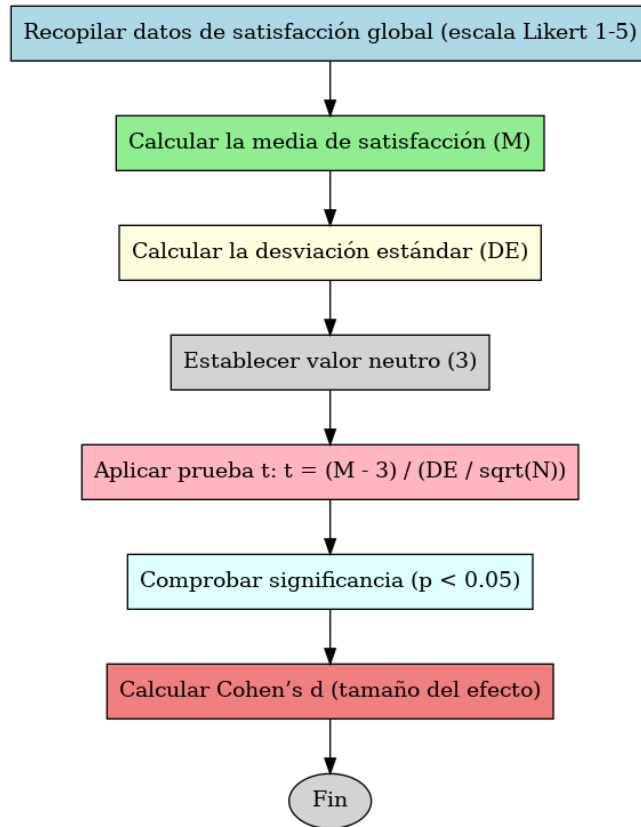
Recopilar datos de satisfacción global (escala Likert 1-5)

Calcular la media de satisfacción (M)

Calcular la desviación estándar (DE)

Establecer valor neutro (3)

Aplicar prueba t: t = (M - 3) / (DE / sqrt(N))

Comprobar significancia (p < 0.05)

Calcular Cohen’s d (tamaño del efecto)

Fin